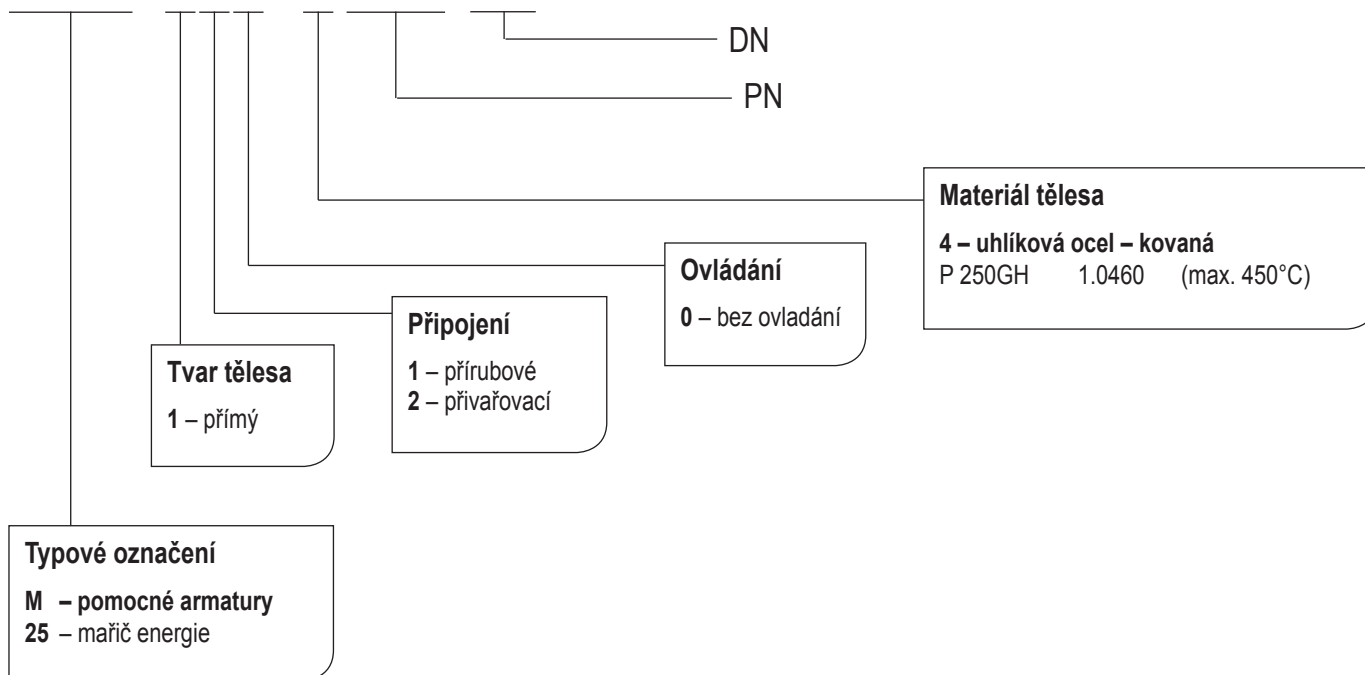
DN

PN

Materiál tělesa

4 – uhlíková ocel – kovaná
P 250GH 1.0460 (max. 450°C)

Ovládání

0 – bez ovladání

Připojení

1 – přírubové
2 – přivařovací

Tvar tělesa

1 – přímý

Typové označení

M – pomocné armatury
25 – mařič energie